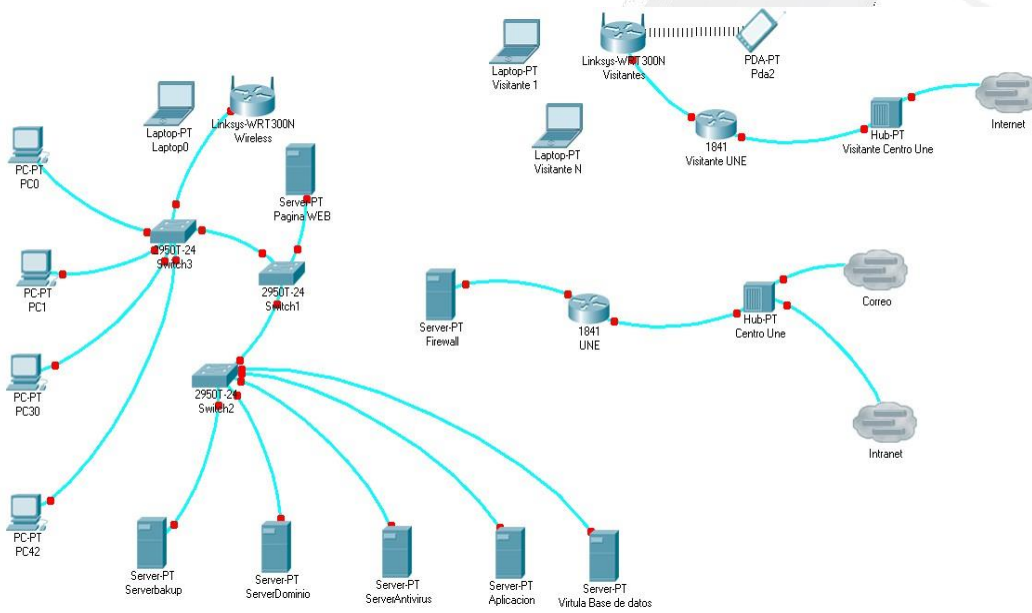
Laptop-PT
Visitante 1

Linksys-WRT300N
Visitantes

PDA-PT
Pda2

Laptop-PT
Visitante N

1841
Visitante UNE

Hub-PT
Visitante Centro Une

Internet

Laptop-PT
Laptop0

Linksys-WRT300N
Wireless

PC-PT
PC0

Server-PT
Pagina WEB

2950T-24
Switch3

2950T-24
Switch1

PC-PT
PC1

PC-PT
PC30

2950T-24
Switch2

PC-PT
PC42

Server-PT
Firewall

1841
UNE

Hub-PT
Centro Une

Correo

Intranet

Server-PT
Serverbakup

Server-PT
ServerDominio

Server-PT
ServerAntivirus

Server-PT
Aplicacion

Server-PT
Virtula Base de datos